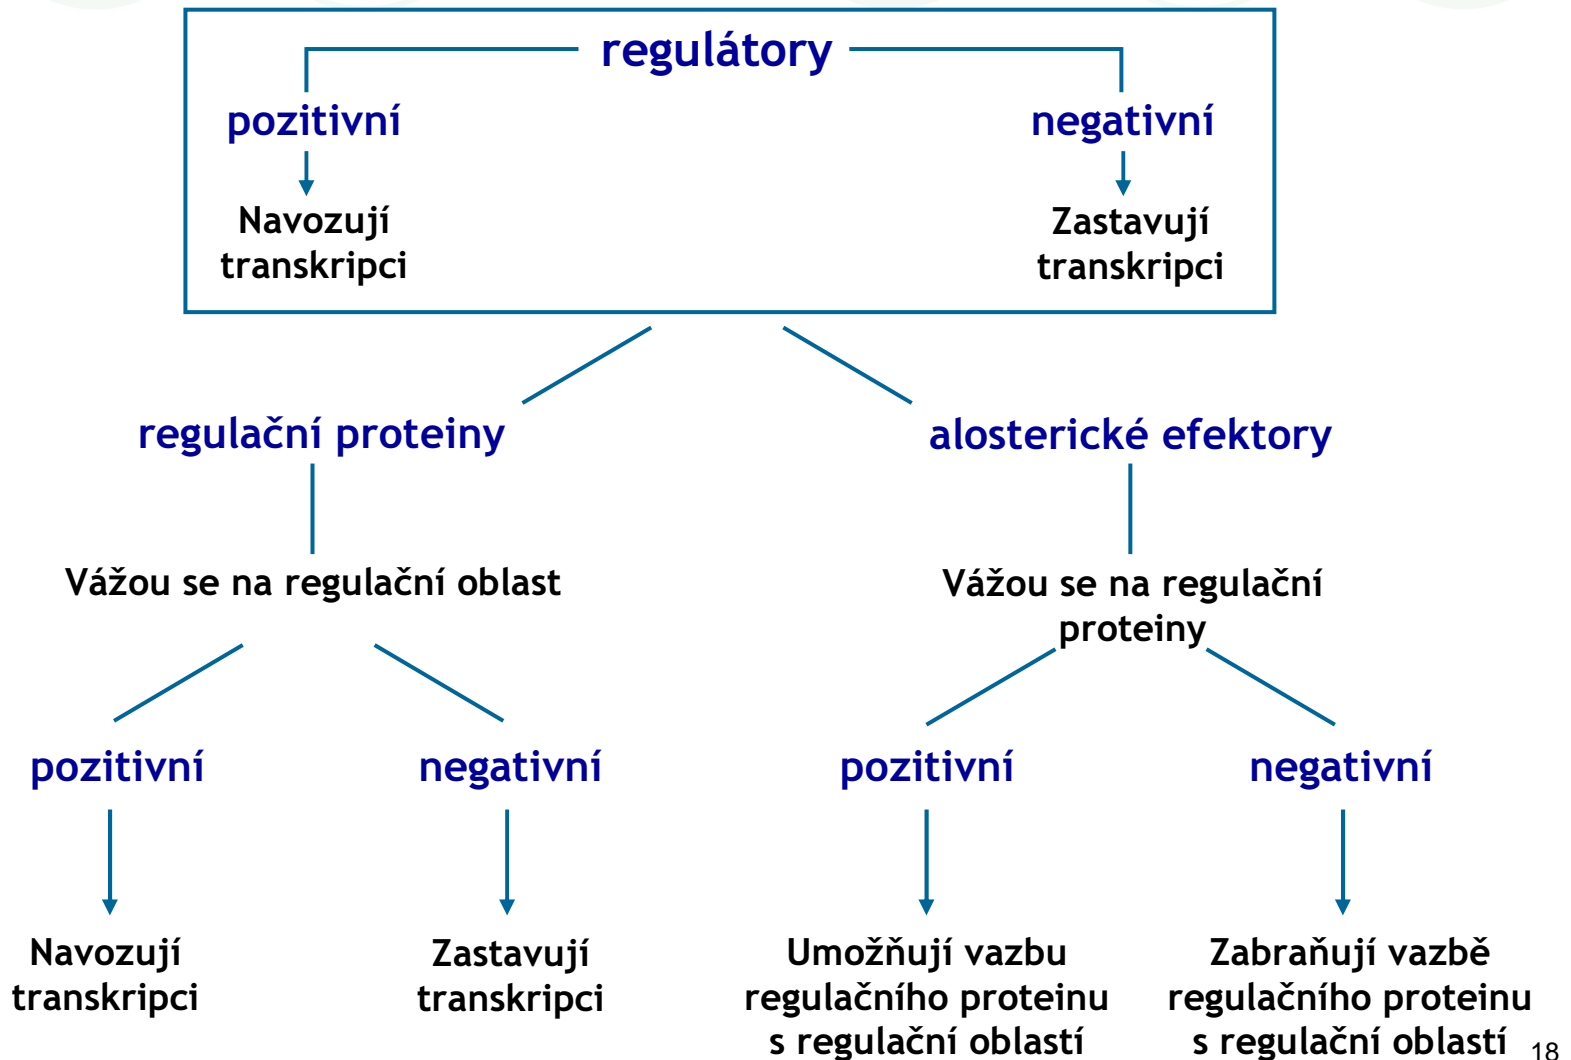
regulátory

pozitivní

Navozují transkripci

negativní

Zastavují transkripci

regulační proteiny

Vážou se na regulační oblast

pozitivní

Navozují transkripci

negativní

Zastavují transkripci

alosterické efektory

Vážou se na regulační proteiny

pozitivní

Umožňují vazbu regulačního proteinu s regulační oblastí

negativní

Zabraňují vazbě regulačního proteinu s regulační oblastí

18